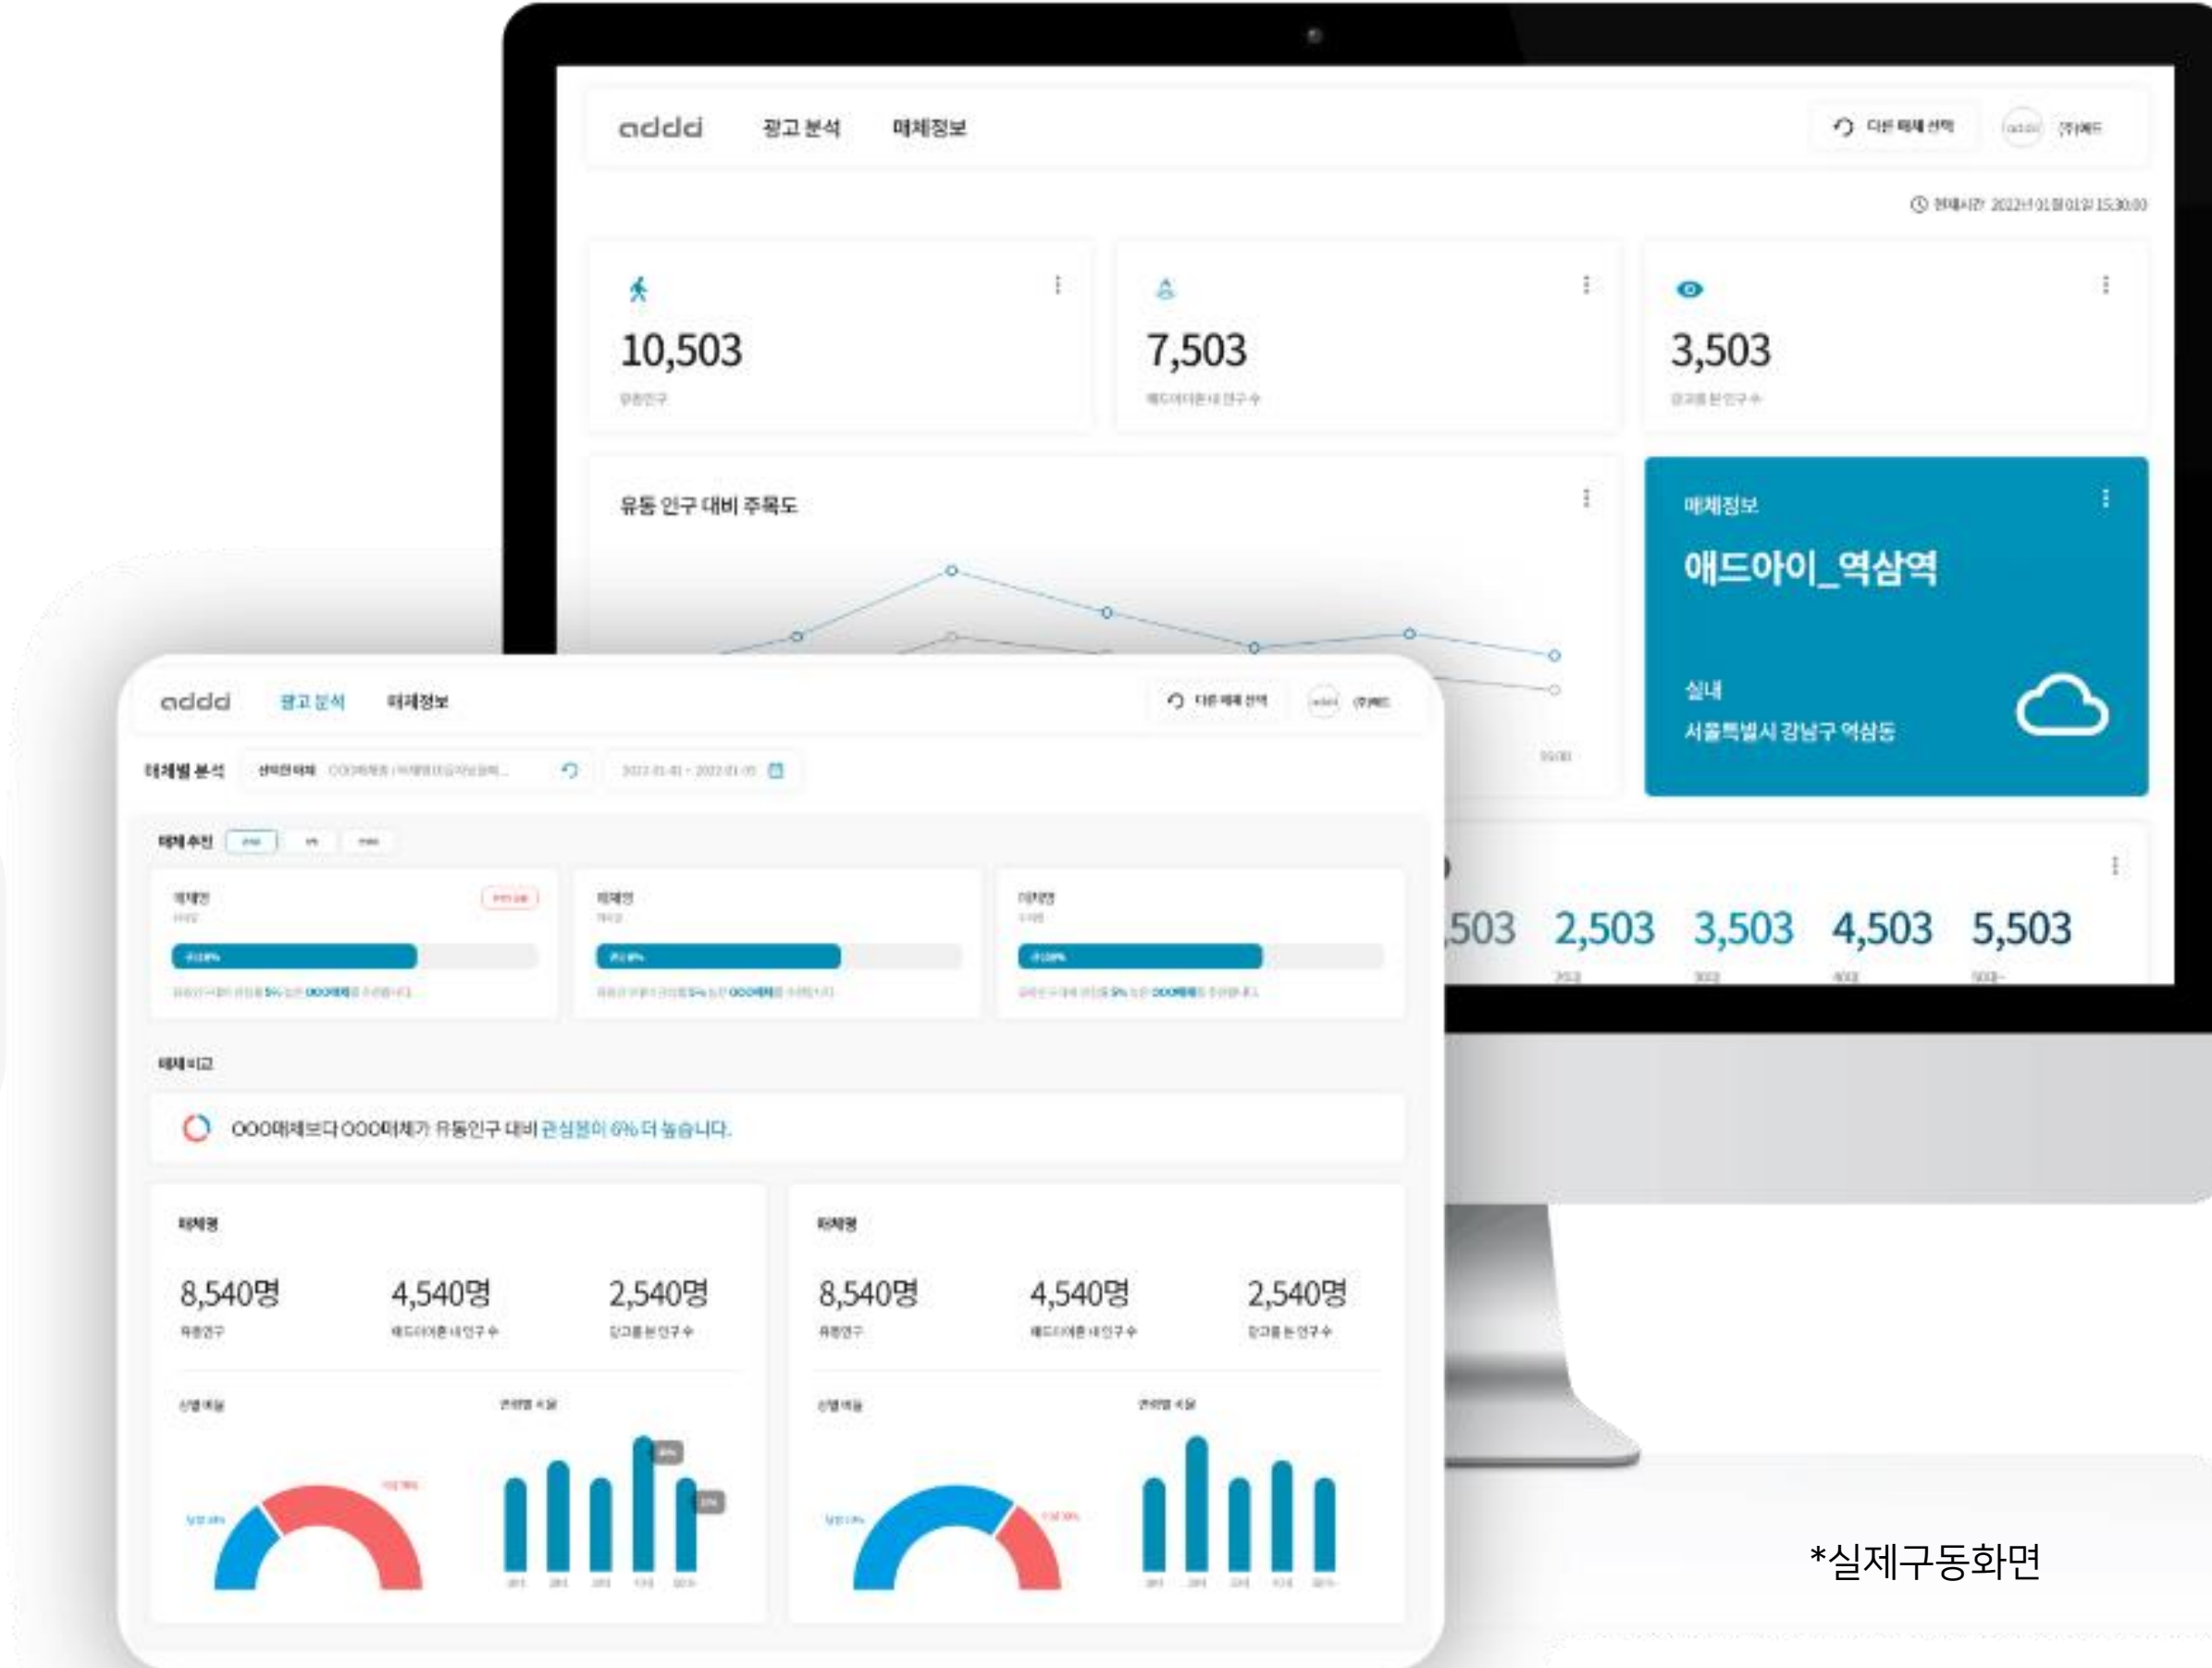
addd 광고 분석 매체정보

다른 매체 선택 (주)애드

현재시각 2022년 01월 01일 15:30:00

10,503
유동인구

7,503
애드아이존 내 인구수

3,503
광고를 본 인구수

유동 인구 대비 주목도

매체정보
애드아이_역삼역
실내
서울특별시 강남구 역삼동

.503 2,503 3,503 4,503 5,503

addd 광고 분석 매체정보

다른 매체 선택 (주)애드

매체별 분석 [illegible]

매체 추이

매체명
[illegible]

매체명
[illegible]

매체명
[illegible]

매체비교

OOO매체보다 OOO매체가 유동인구 대비 관심률이 6% 더 높습니다.

매체명

8,540명
유동인구

4,540명
애드아이존 내 인구수

2,540명
광고를 본 인구수

성별 비율

연령별 비율

매체명

8,540명
유동인구

4,540명
애드아이존 내 인구수

2,540명
광고를 본 인구수

성별 비율

연령별 비율

*실제구동화면